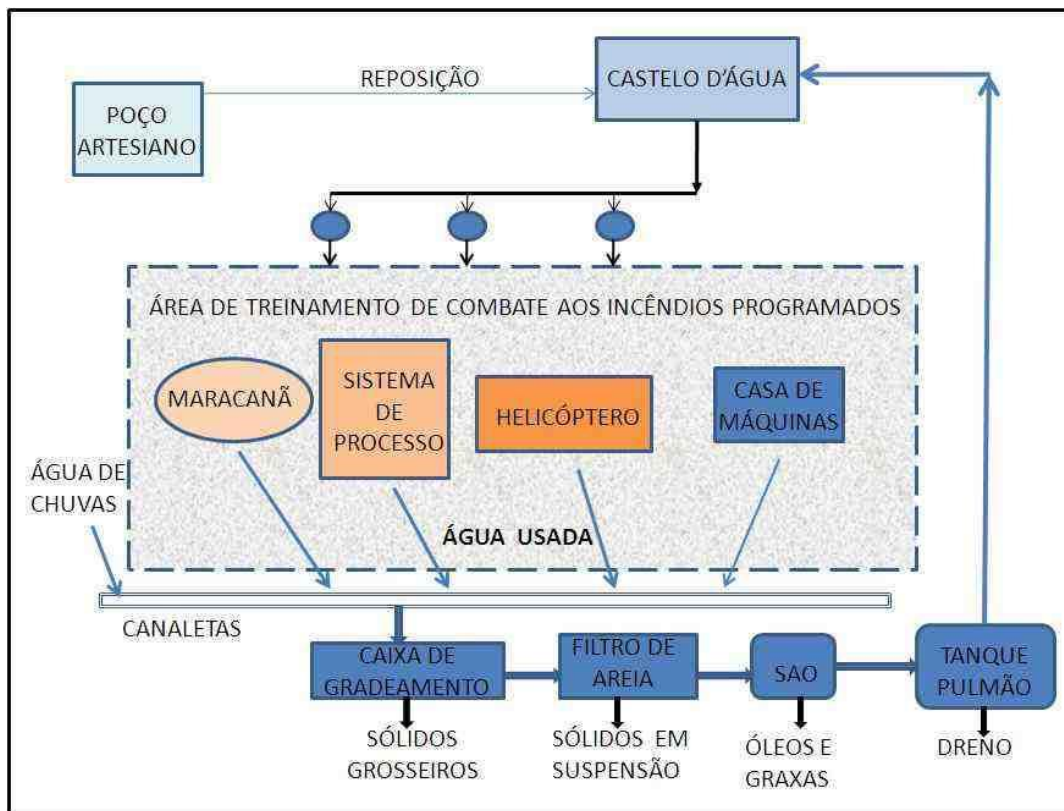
POÇO ARTESIANO

REPOSIÇÃO

CASTELO D'ÁGUA

ÁREA DE TREINAMENTO DE COMBATE AOS INCÊNDIOS PROGRAMADOS

MARACANÃ

SISTEMA DE PROCESSO

HELICÓPTERO

CASA DE MÁQUINAS

ÁGUA DE CHUVAS

ÁGUA USADA

CANALETAS

CAIXA DE GRADEAMENTO

FILTRO DE AREIA

SAO

TANQUE PULMÃO

SÓLIDOS GROSSEIROS

SÓLIDOS EM SUSPENSÃO

ÓLEOS E GRAXAS

DRENO